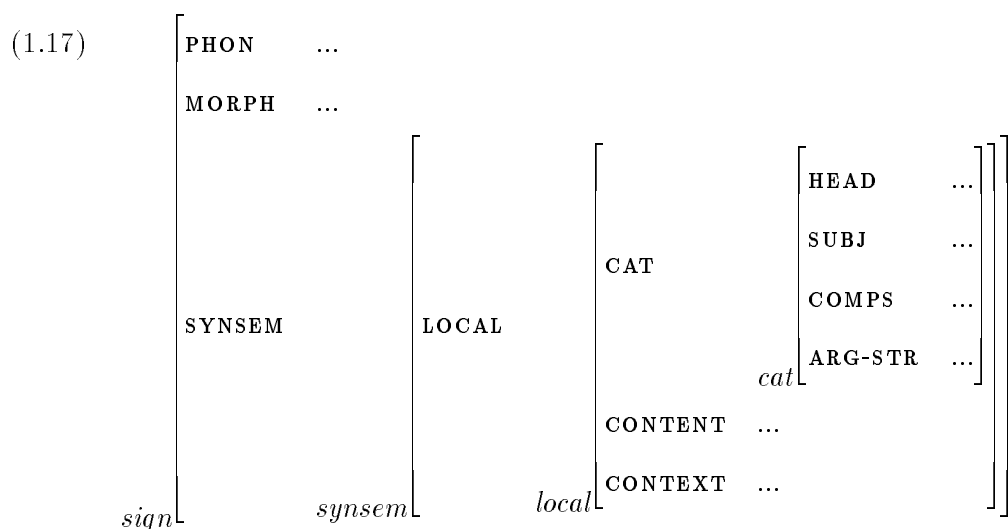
(1.17)

$\left[\begin{array}{ll} \text{PHON} & \ldots \\ \text{MORPH} & \ldots \\ \text{SYNSEM} & \left[\begin{array}{ll} \text{LOCAL} & \left[\begin{array}{ll} \text{CAT} & \left[\begin{array}{ll} \text{HEAD} & \ldots \\ \text{SUBJ} & \ldots \\ \text{COMPS} & \ldots \\ \text{ARG-STR} & \ldots \end{array}\right]_{cat} \\ \text{CONTENT} & \ldots \\ \text{CONTEXT} & \ldots \end{array}\right]_{local} \end{array}\right]_{synsem} \end{array}\right]_{sign}$